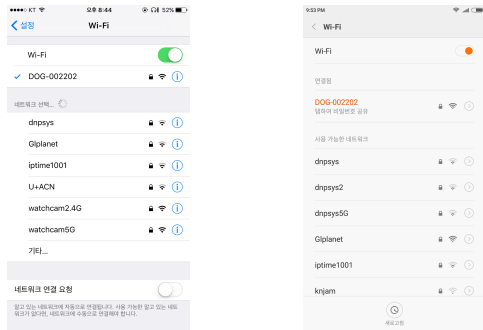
●●●●○ KT 오후 8:44 52%

< 설정 Wi-Fi

Wi-Fi

✓ DOG-002202

네트워크 선택...

dnpsys

GIplanet

iptime1001

U+ACN

watchcam2.4G

watchcam5G

기타...

네트워크 연결 요청

알고 있는 네트워크에 자동으로 연결됩니다. 사용 가능한 알고 있는 네트워크가 없다면, 네트워크에 수동으로 연결해야 합니다.

9:53 PM

< Wi-Fi

Wi-Fi

연결됨

DOG-002202
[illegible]

사용 가능한 네트워크

dnpsys

dnpsys2

dnpsys5G

GIplanet

iptime1001

knjam

새로고침